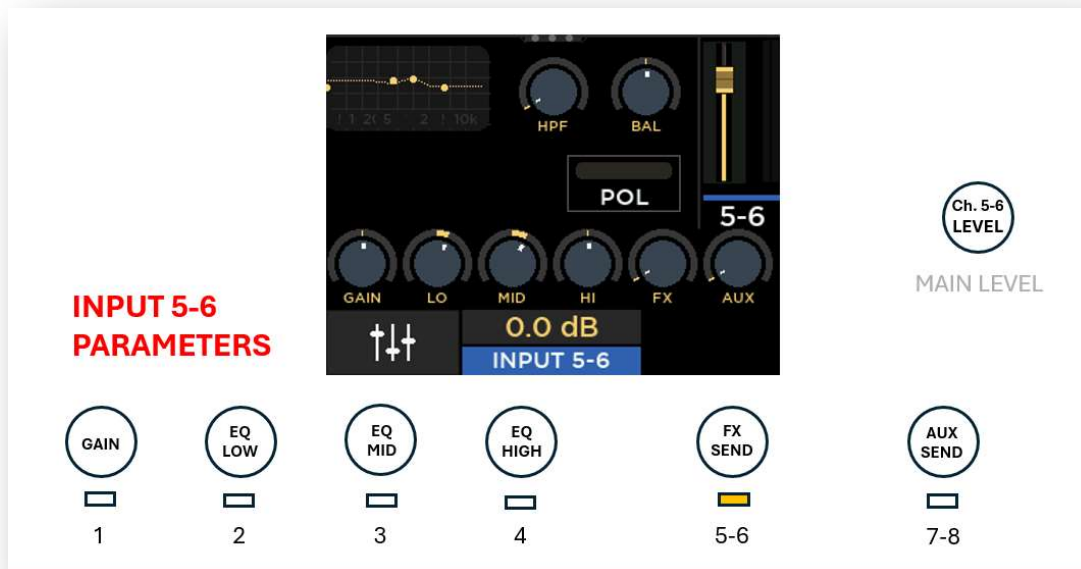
1 1 2( 5 2 1 10k

HPF

BAL

POL

5-6

Ch. 5-6 LEVEL

MAIN LEVEL

GAIN

LO

MID

HI

FX

AUX

INPUT 5-6 PARAMETERS

0.0 dB

INPUT 5-6

GAIN

EQ LOW

EQ MID

EQ HIGH

FX SEND

AUX SEND

1

2

3

4

5-6

7-8